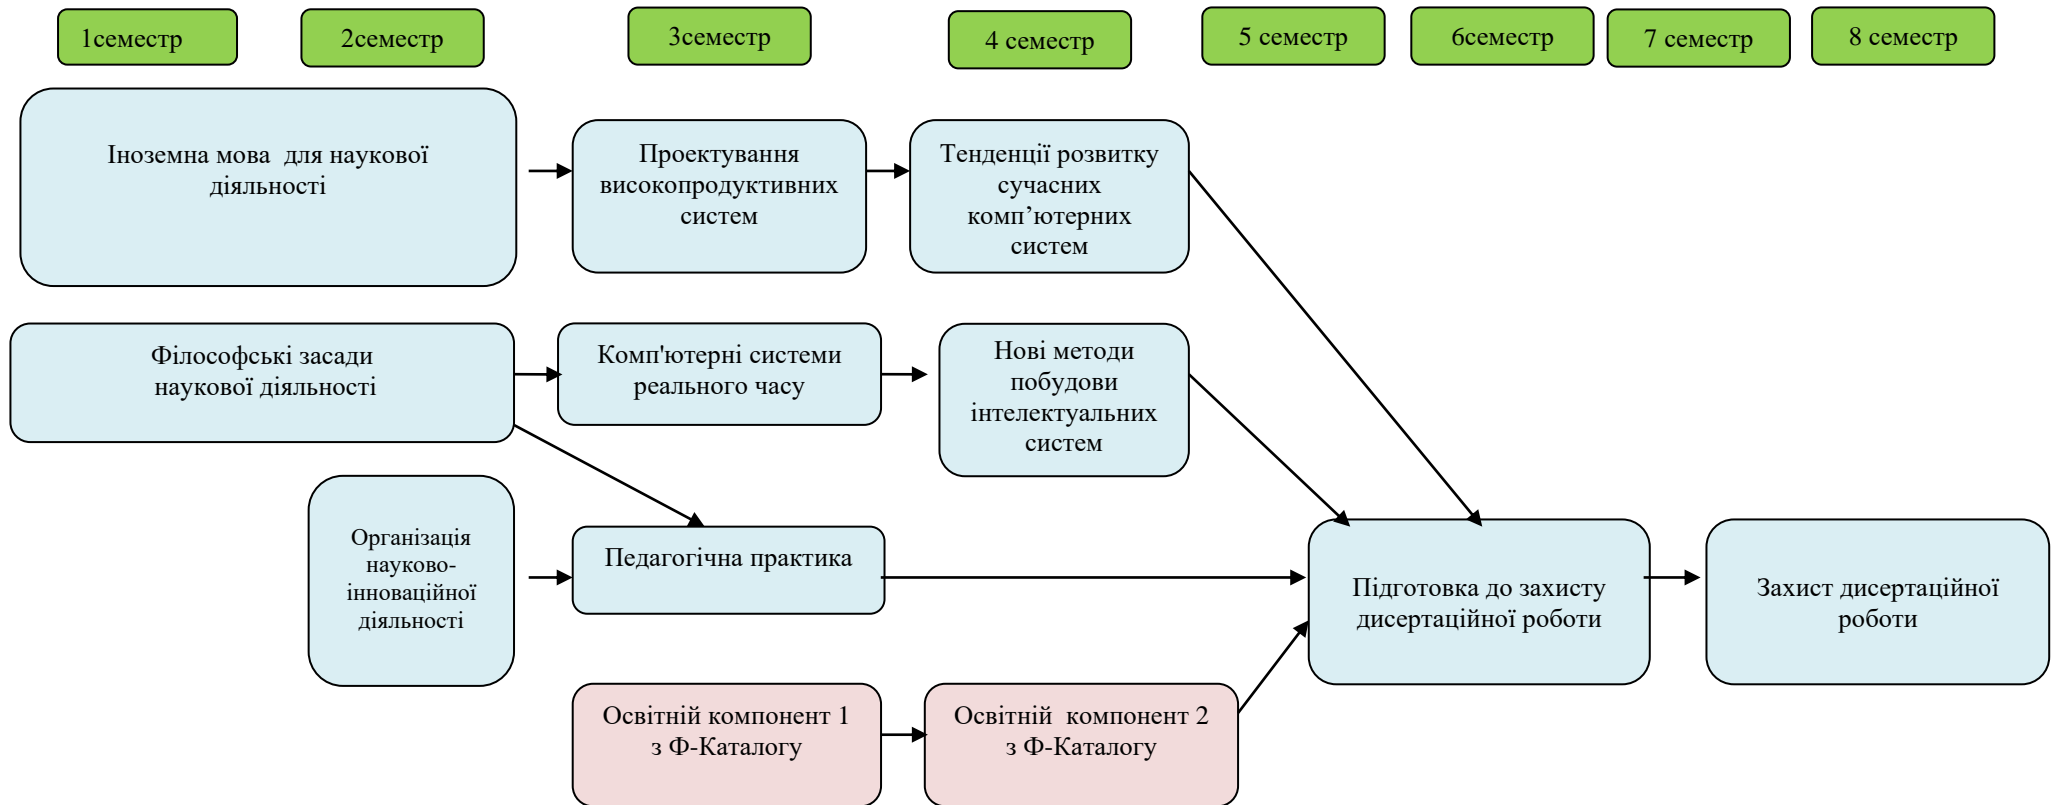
1семестр

2семестр

3семестр

4 семестр

5 семестр

6семестр

7 семестр

8 семестр

Іноземна мова для наукової діяльності

Проектування високопродуктивних систем

Тенденції розвитку сучасних комп’ютерних систем

Філософські засади наукової діяльності

Комп'ютерні системи реального часу

Нові методи побудови інтелектуальних систем

Організація науково-інноваційної діяльності

Педагогічна практика

Підготовка до захисту дисертаційної роботи

Захист дисертаційної роботи

Освітній компонент 1 з Ф-Каталогу

Освітній компонент 2 з Ф-Каталогу